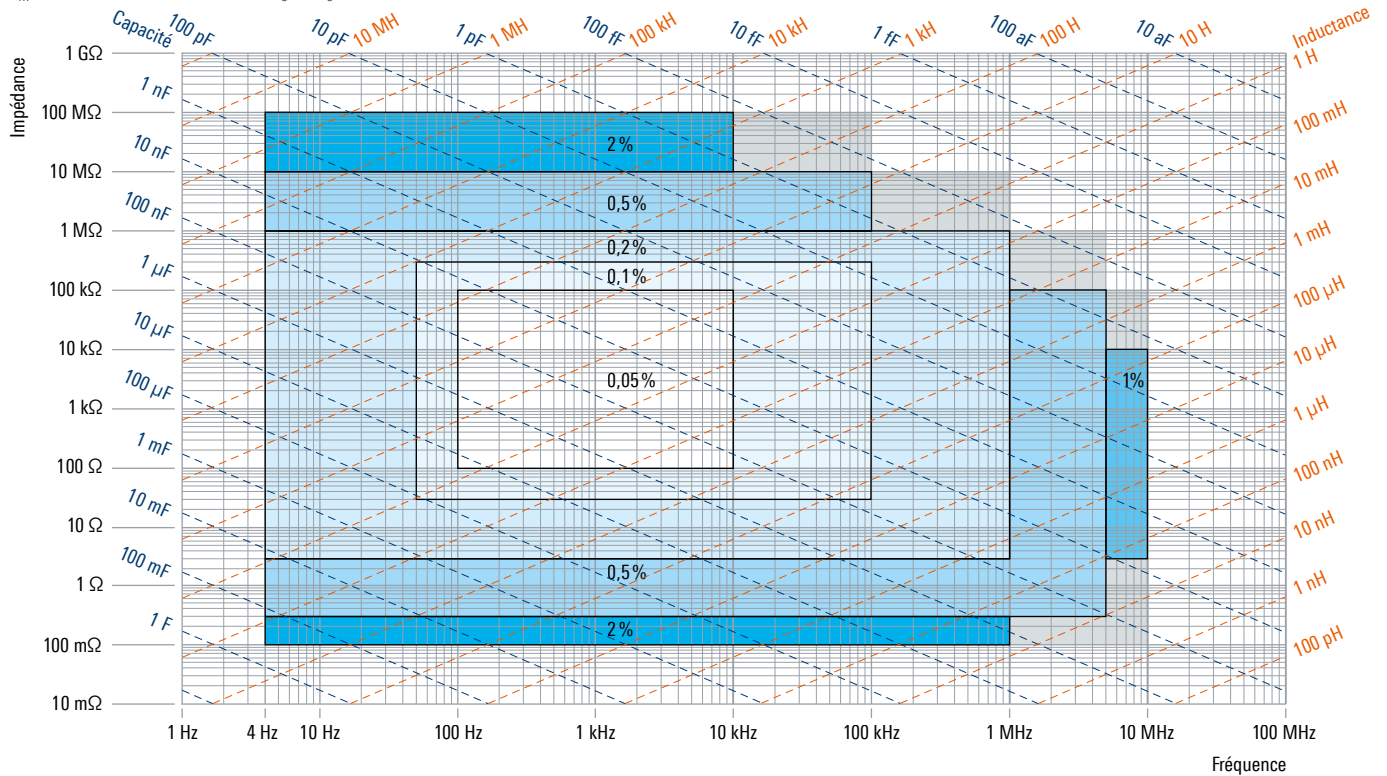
Capacité 100 pF
10 pF 10 MH
1 pF 1 MH
100 fF 100 kH
10 fF 10 kH
1 fF 1 kH
100 aF 100 H
10 aF 10 H
Inductance
1 H

Impédance

1 GΩ
1 nF
100 MΩ
10 nF
10 MΩ
100 nF
1 MΩ
1 µF
100 kΩ
10 µF
10 kΩ
100 µF
1 kΩ
1 mF
100 Ω
10 mF
10 Ω
100 mF
1 Ω
1 F
100 mΩ
10 mΩ

100 mH
10 mH
1 mH
100 µH
10 µH
1 µH
100 nH
10 nH
1 nH
100 pH

2%
0,5%
0,2%
0,1%
0,05%
1%
0,5%
2%

1 Hz
4 Hz
10 Hz
100 Hz
1 kHz
10 kHz
100 kHz
1 MHz
10 MHz
100 MHz

Fréquence